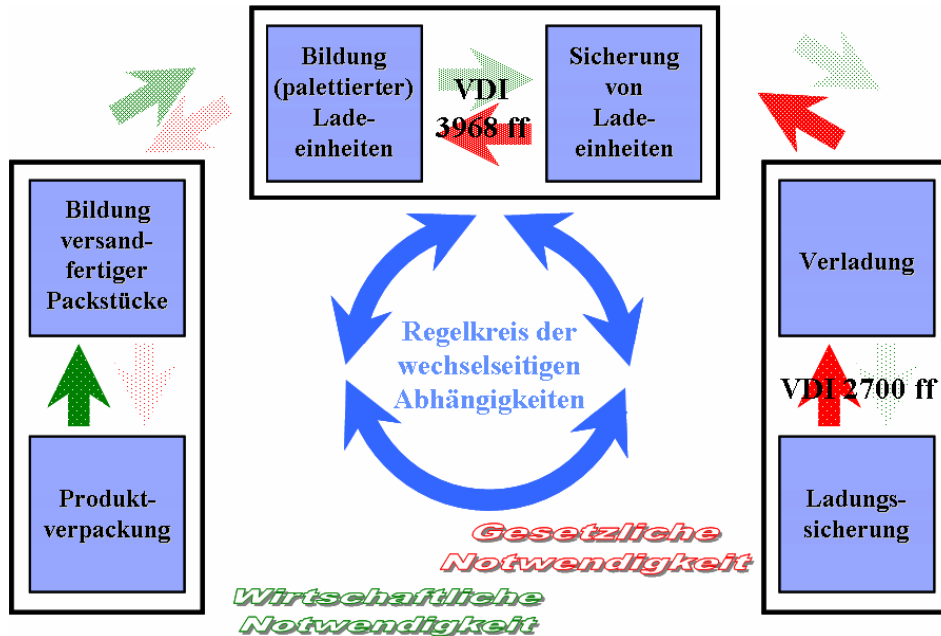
Bildung (palettierter) Ladeeinheiten

VDI 3968 ff

Sicherung von Ladeeinheiten

Bildung versandfertiger Packstücke

Produktverpackung

Regelkreis der wechselseitigen Abhängigkeiten

Verladung

VDI 2700 ff

Ladungssicherung

Gesetzliche Notwendigkeit

Wirtschaftliche Notwendigkeit